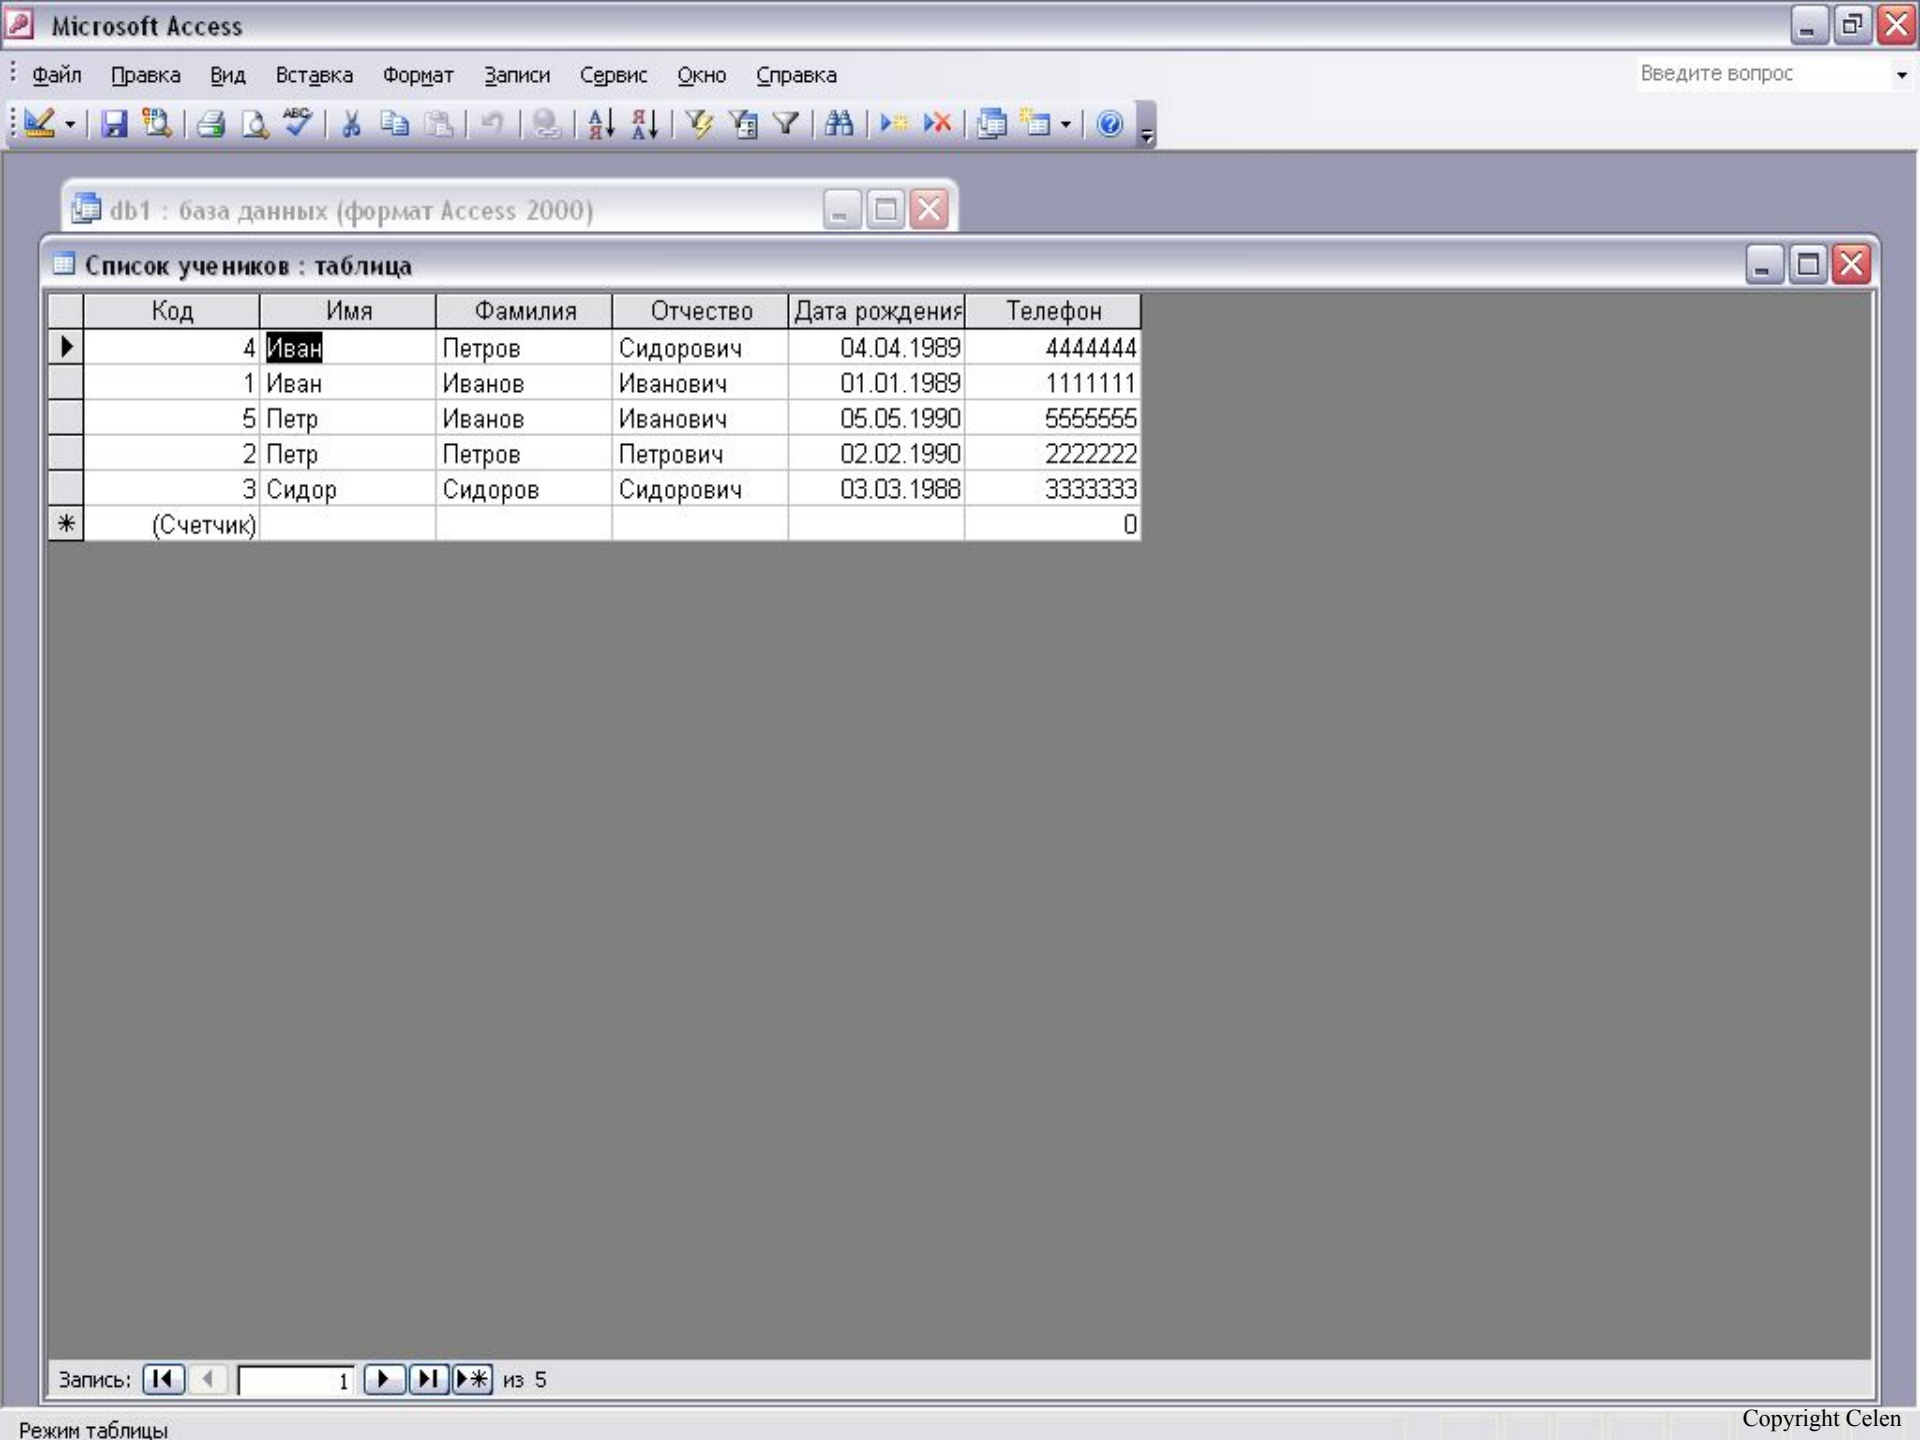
Microsoft Access

Файл Правка Вид Вставка Формат Записи Сервис Окно Справка

Введите вопрос

db1 : база данных (формат Access 2000)

Список учеников : таблица

| Код | Имя | Фамилия | Отчество | Дата рождения | Телефон |
|---|---|---|---|---|---|
| 4 | Иван | Петров | Сидорович | 04.04.1989 | 4444444 |
| 1 | Иван | Иванов | Иванович | 01.01.1989 | 1111111 |
| 5 | Петр | Иванов | Иванович | 05.05.1990 | 5555555 |
| 2 | Петр | Петров | Петрович | 02.02.1990 | 2222222 |
| 3 | Сидор | Сидоров | Сидорович | 03.03.1988 | 3333333 |
| (Счетчик) | | | | | 0 |

Запись: 1 из 5

Режим таблицы

Copyright Celen